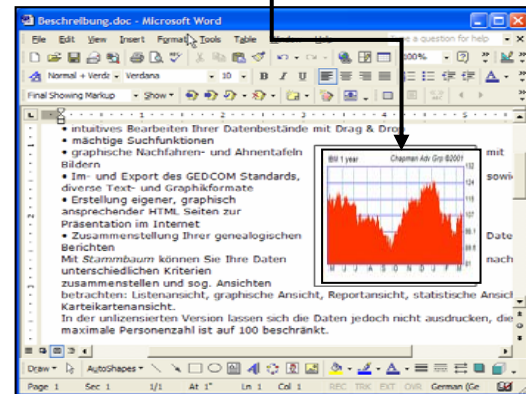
Beschreibung.doc - Microsoft Word

File Edit View Insert Format Tools Table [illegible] a question for help

Normal + Verda Verdana 10 B I U

Final Showing Markup Show

• intuitives Bearbeiten Ihrer Datenbestände mit Drag & Drop
• mächtige Suchfunktionen
• graphische Nachfahren- und Ahnentafeln mit Bildern
• Im- und Export des GEDCOM Standards, sowie diverse Text- und Graphikformate
• Erstellung eigener, graphisch ansprechender HTML Seiten zur Präsentation im Internet
• Zusammenstellung Ihrer genealogischen Daten Berichten
Mit *Stammbaum* können Sie Ihre Daten nach unterschiedlichen Kriterien zusammenstellen und sog. Ansichten betrachten: Listenansicht, graphische Ansicht, Reportansicht, statistische Ansicht Karteikartenansicht.
In der unlizenzierten Version lassen sich die Daten jedoch nicht ausdrucken, die maximale Personenzahl ist auf 100 beschränkt.

Bill 1 year Chapman Adv Grp ©2001
M J J A S O N D J F M

Draw AutoShapes

Page 1 Sec 1 1/1 At 1" Ln 1 Col 1 REC TRK EXT OVR German (Ge